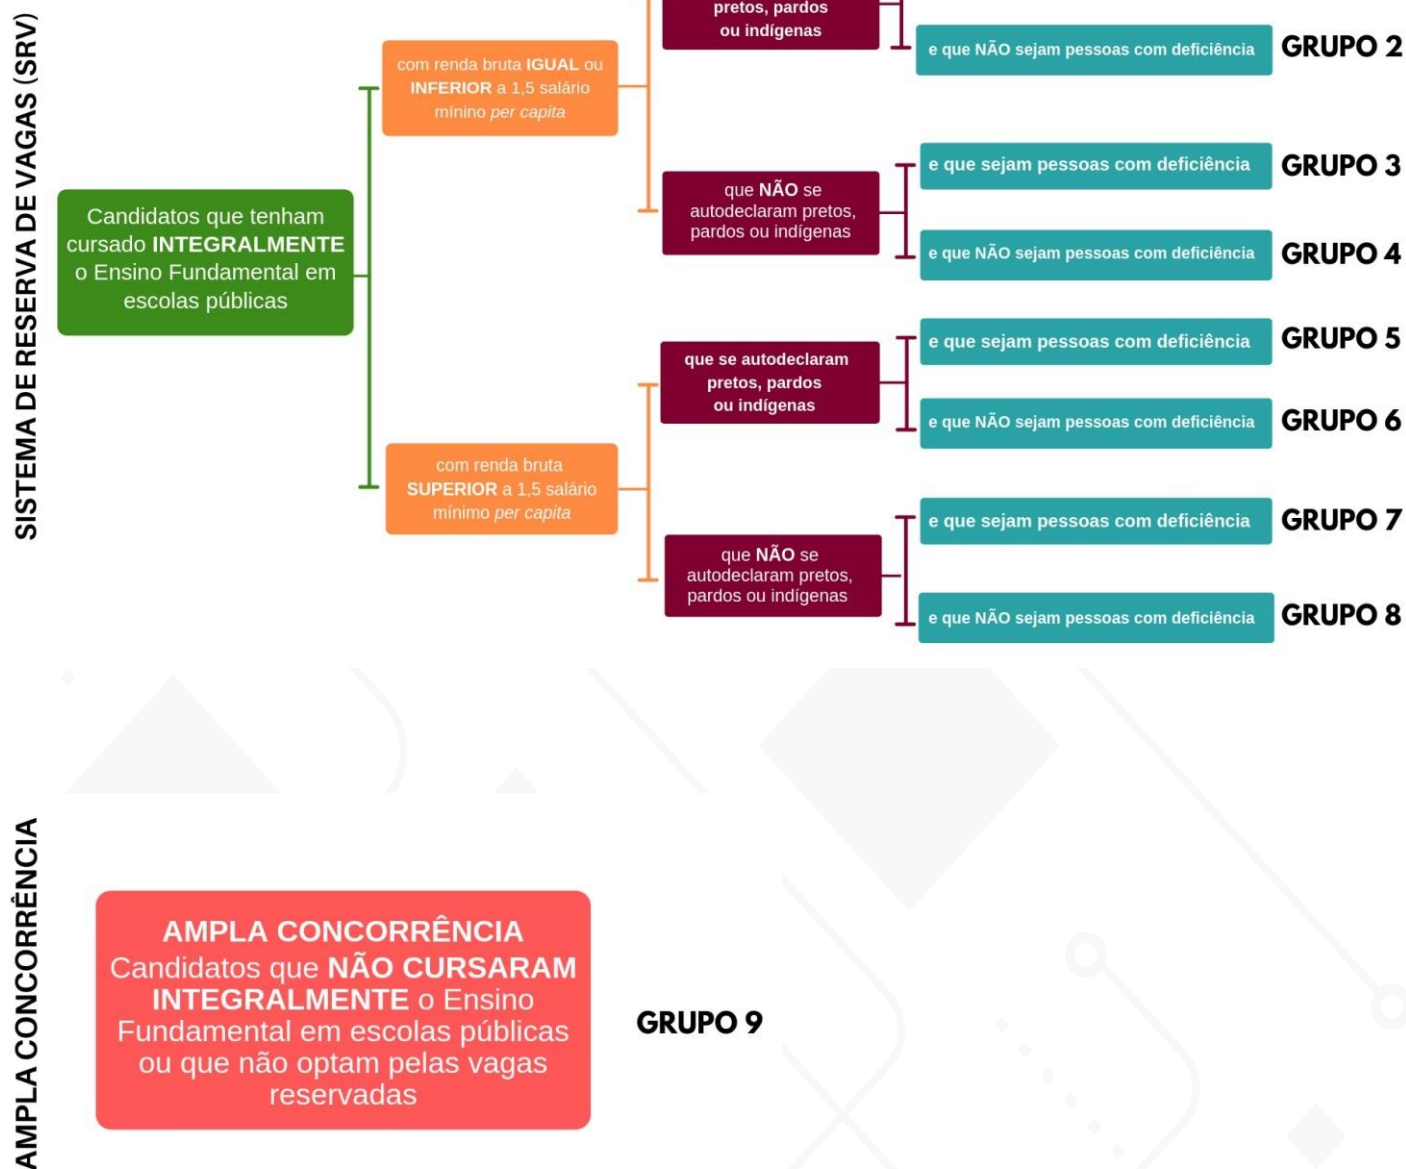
SISTEMA DE RESERVA DE VAGAS (SRV)

Candidatos que tenham cursado INTEGRALMENTE o Ensino Fundamental em escolas públicas

com renda bruta IGUAL ou INFERIOR a 1,5 salário mínino per capita

pretos, pardos ou indígenas

e que NÃO sejam pessoas com deficiência GRUPO 2

que NÃO se autodeclaram pretos, pardos ou indígenas

e que sejam pessoas com deficiência GRUPO 3

e que NÃO sejam pessoas com deficiência GRUPO 4

com renda bruta SUPERIOR a 1,5 salário mínimo per capita

que se autodeclaram pretos, pardos ou indígenas

e que sejam pessoas com deficiência GRUPO 5

e que NÃO sejam pessoas com deficiência GRUPO 6

que NÃO se autodeclaram pretos, pardos ou indígenas

e que sejam pessoas com deficiência GRUPO 7

e que NÃO sejam pessoas com deficiência GRUPO 8

AMPLA CONCORRÊNCIA

AMPLA CONCORRÊNCIA
Candidatos que NÃO CURSARAM INTEGRALMENTE o Ensino Fundamental em escolas públicas ou que não optam pelas vagas reservadas

GRUPO 9